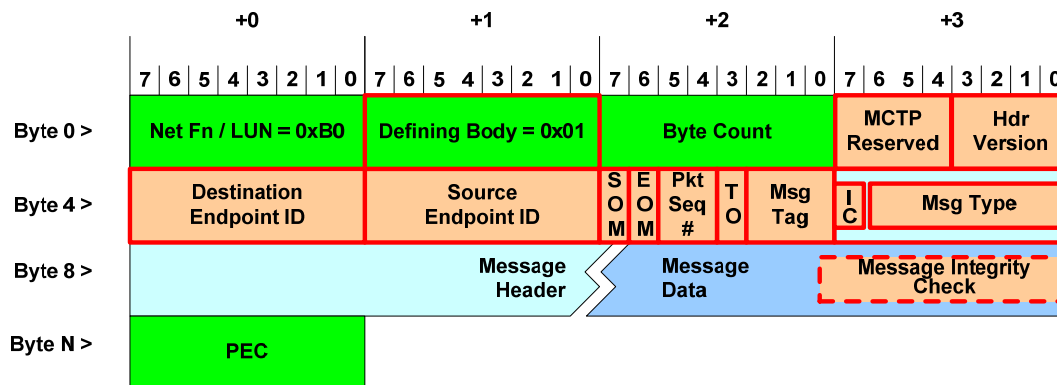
| | +0 | +1 | +2 | | | | | +3 | |
|---|---|---|---|---|---|---|---|---|---|
| | 7 6 5 4 3 2 1 0 | 7 6 5 4 3 2 1 0 | 7 | 6 | 5 4 | 3 | 2 1 0 | 7 6 5 4 | 3 2 1 0 |
| Byte 0 > | Net Fn / LUN = 0xB0 | Defining Body = 0x01 | Byte Count | | | | | MCTP Reserved | Hdr Version |
| Byte 4 > | Destination Endpoint ID | Source Endpoint ID | S O M | E O M | Pkt Seq # | T O | Msg Tag | I C | Msg Type |
| Byte 8 > | Message Header | | Message Data | | | | | Message Integrity Check | |
| Byte N > | PEC | | | | | | | | |